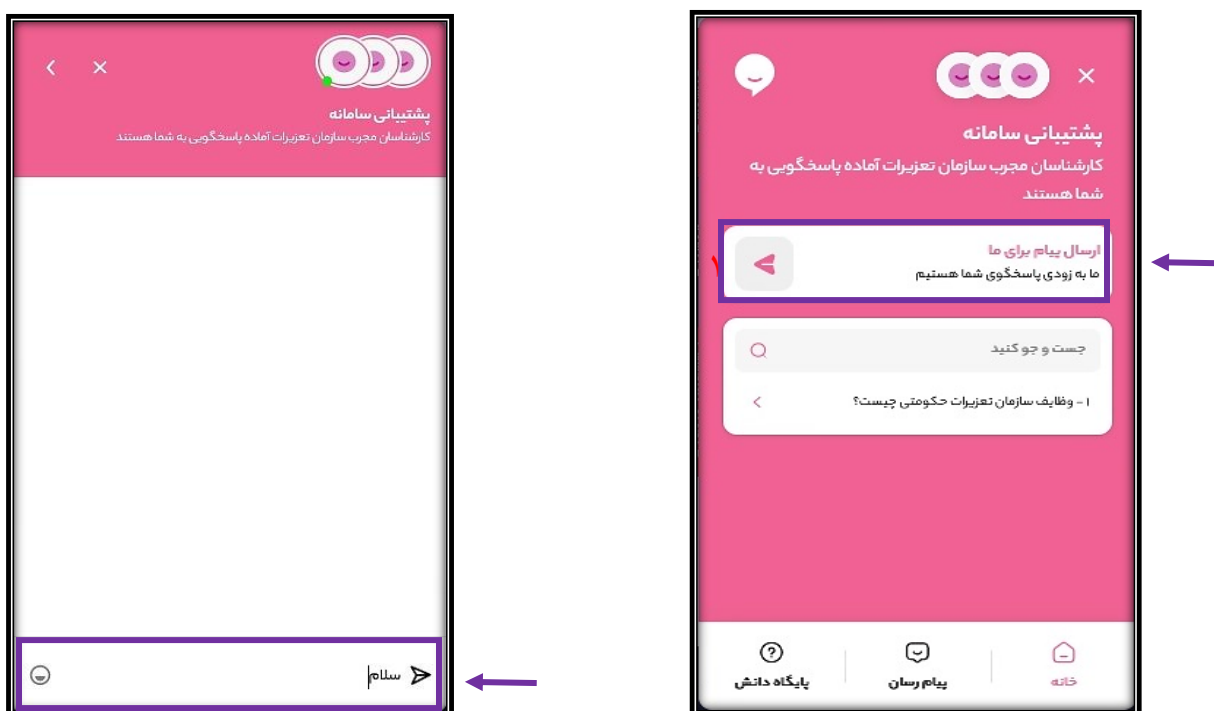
پشتیبانی سامانه
کارشناسان مجرب سازمان تعزیرات آماده پاسخگویی به شما هستند

ارسال پیام برای ما
ما به زودی پاسخگوی شما هستیم

جست و جو کنید

۱ - وظایف سازمان تعزیرات حکومتی چیست؟

خانه
پیام رسان
پایگاه دانش

پشتیبانی سامانه
کارشناسان مجرب سازمان تعزیرات آماده پاسخگویی به شما هستند

سلام